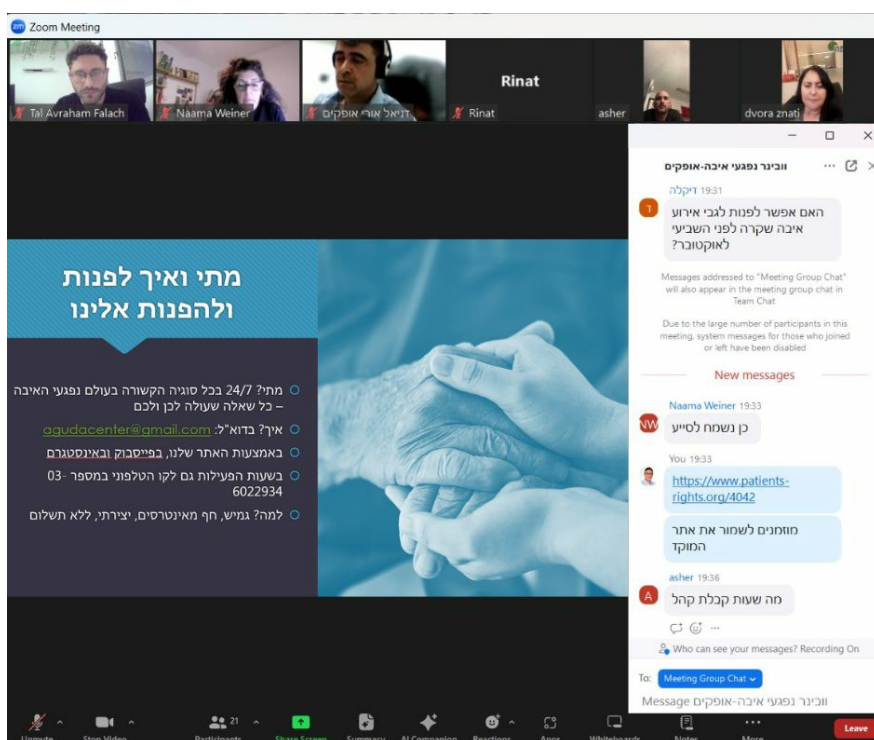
Zoom Meeting

Tal Avraham Falach
Naama Weiner
דניאל אורי אופקים
Rinat
Rinat
asher
dvora znati

מתי ואיך לפנות ולהפנות אלינו

מתי? 24/7 בכל סוגיה הקשורה בעולם נפגעי האיבה – כל שאלה שעולה לכן ולכם
איך? בדוא"ל: agudacenter@gmail.com
באמצעות האתר שלנו, בפייסבוק ובאינסטגרם
בשעות הפעילות גם לקו הטלפוני במספר 03-6022934
למה? גמיש, חף מאינטרסים, יצירתי, ללא תשלום

וובינר נפגעי איבה-אופקים
דיקלה 19:31
האם אפשר לפנות לגבי אירוע איבה שקרה לפני השביעי לאוקטובר?

Messages addressed to "Meeting Group Chat" will also appear in the meeting group chat in Team Chat

Due to the large number of participants in this meeting, system messages for those who joined or left have been disabled

New messages

Naama Weiner 19:33
כן נשמח לסייע

You 19:33
https://www.patients-rights.org/4042
מוזמנים לשמור את אתר המוקד

asher 19:36
מה שעות קבלת קהל

Who can see your messages? Recording On

To: Meeting Group Chat
Message וובינר נפגעי איבה-אופקים

Unmute
Stop Video
Participants 21
Share Screen
Summary
AI Companion
Reactions
Apps
Whiteboards
Notes
More
Leave